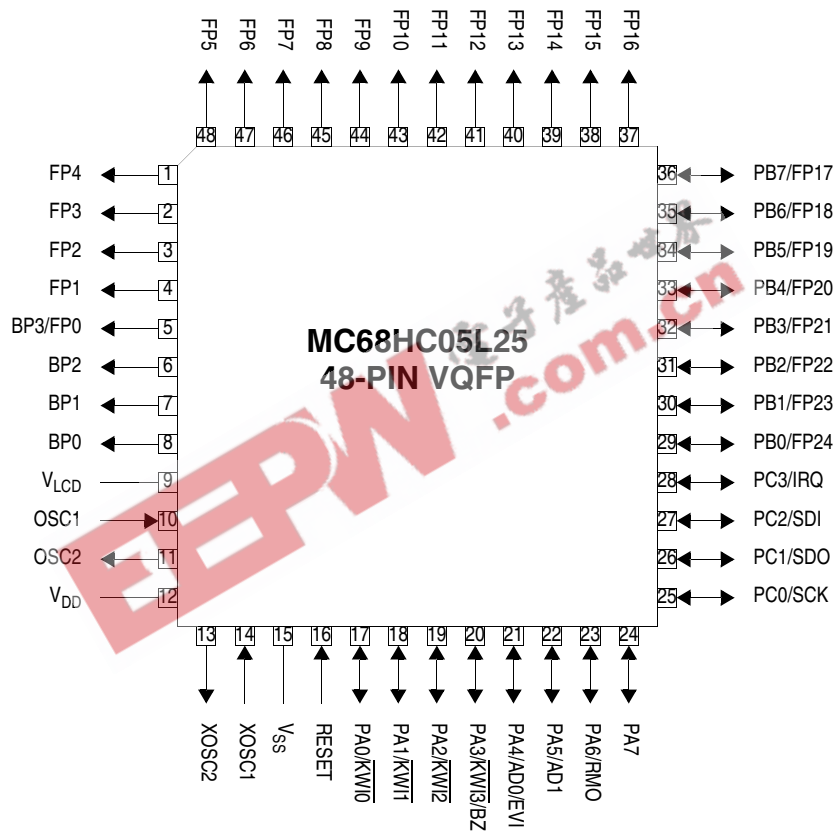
FP5 FP6 FP7 FP8 FP9 FP10 FP11 FP12 FP13 FP14 FP15 FP16

48 47 46 45 44 43 42 41 40 39 38 37

FP4 1
FP3 2
FP2 3
FP1 4
BP3/FP0 5
BP2 6
BP1 7
BP0 8
$V_{LCD}$ 9
OSC1 10
OSC2 11
$V_{DD}$ 12

36 PB7/FP17
35 PB6/FP18
34 PB5/FP19
33 PB4/FP20
32 PB3/FP21
31 PB2/FP22
30 PB1/FP23
29 PB0/FP24
28 PC3/IRQ
27 PC2/SDI
26 PC1/SDO
25 PC0/SCK

MC68HC05L25
48-PIN VQFP

电子产品世界
EEPW.com.cn

13 14 15 16 17 18 19 20 21 22 23 24

XOSC2 XOSC1 $V_{SS}$ RESET PA0/$\overline{KWI0}$ PA1/$\overline{KWI1}$ PA2/$\overline{KWI2}$ PA3/$\overline{KWI3}$/BZ PA4/AD0/EVI PA5/AD1 PA6/RMO PA7